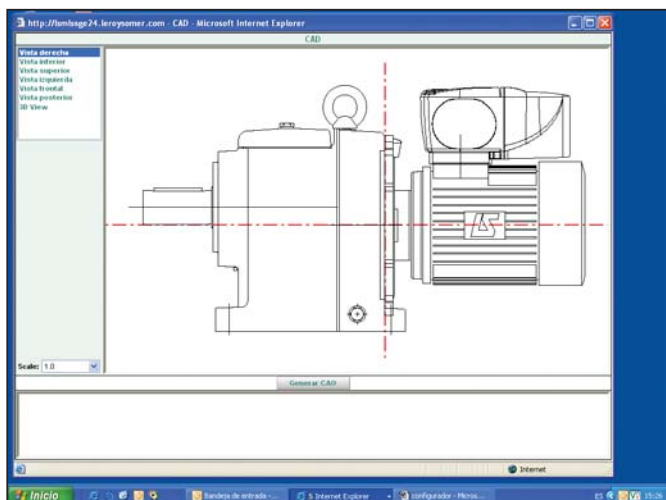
http://lsmlssge24.leroysomer.com - CAD - Microsoft Internet Explorer

CAD

Vista derecha
Vista inferior
Vista superior
Vista izquierda
Vista frontal
Vista posterior
3D View

Scale: 1.0

Generar CAD

Internet

Inicio

Bandeja de entrada - ...

5 Internet Explorer

configurador - Micros...

ES

15:26